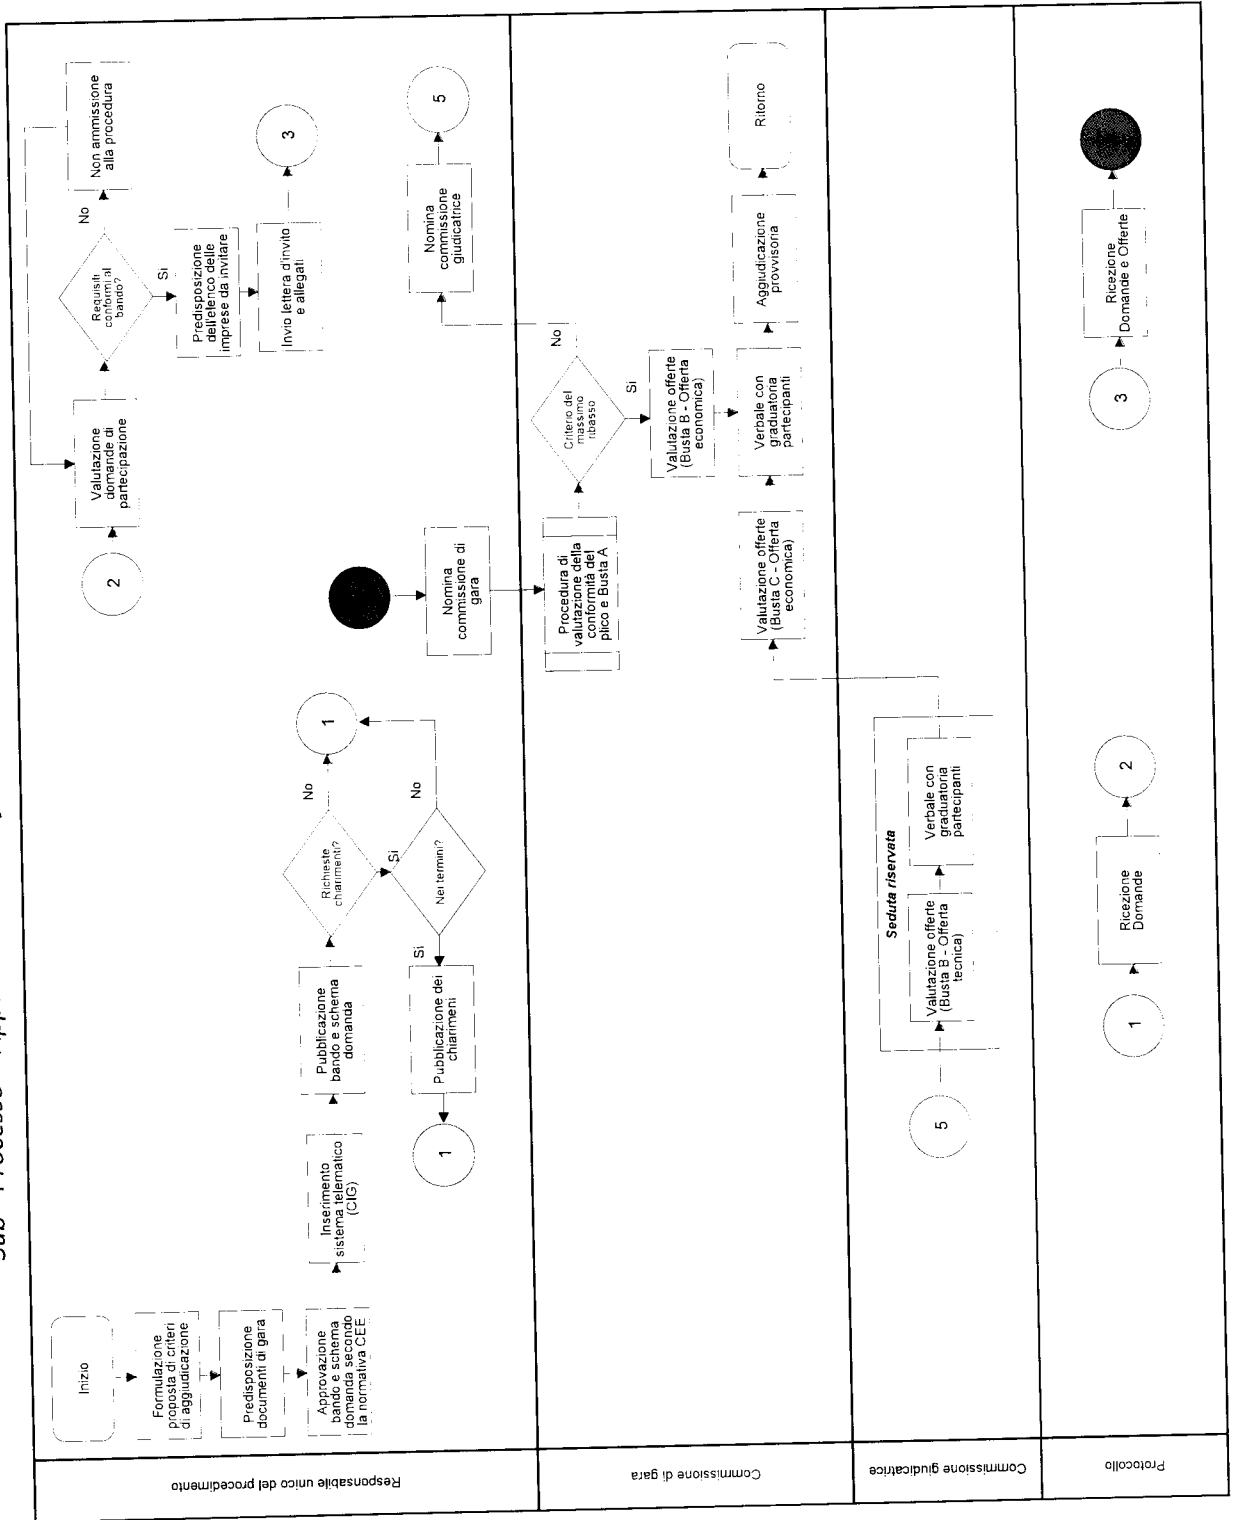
Sub - Processo - App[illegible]

Responsabile unico del procedimento

Inizio

Formulazione proposta di criteri di aggiudicazione

Predisposizione documenti di gara

Approvazione bando e schema domanda secondo la normativa CEE

Inserimento sistema telematico (CIG)

Pubblicazione bando e schema domanda

Richieste chiarimenti?

No

1

Si

Nei termini?

No

Si

Pubblicazione dei chiarimenti

1

2

Valutazione domande di partecipazione

Requisiti conformi al bando?

No

Non ammissione alla procedura

Si

Predisposizione dell'elenco delle imprese da invitare

Invio lettera d'invito e allegati

3

Nomina commissione giudicatrice

5

Commissione di gara

Nomina commissione di gara

Procedura di valutazione della conformità del plico e Busta A

Criterio del massimo ribasso

No

Si

Valutazione offerte (Busta B - Offerta economica)

Verbale con graduatoria partecipanti

Aggiudicazione provvisoria

Ritorno

Valutazione offerte (Busta C - Offerta economica)

Commissione giudicatrice

Seduta riservata

5

Valutazione offerte (Busta B - Offerta tecnica)

Verbale con graduatoria partecipanti

Protocollo

1

Ricezione Domande

2

3

Ricezione Domande e Offerte